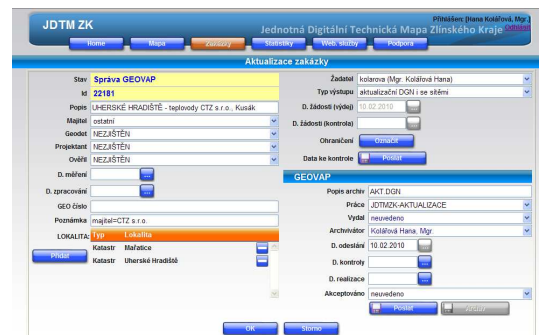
JDTM ZK
Jednotná Digitální Technická Mapa Zlínského Kraje
Přihlášen: [Hana Kolářová, Mgr.]
Odhlásit

Home
Mapa
Zakázky
Statistiky
Web. služby
Podpora

Aktualizace zakázky

Stav Správa GEOVAP
Id 22181
Popis UHERSKÉ HRADIŠTĚ - teplovody CTZ s.r.o., Kusák
Majitel ostatní
Geodet NEZJIŠTĚN
Projektant NEZJIŠTĚN
Ověřil NEZJIŠTĚN
D. měření
D. zpracování
GEO číslo
Poznámka majitel=CTZ s.r.o.
LOKALITA:

| Typ | Lokalita |
|---|---|
| Katastr | Mařatice |
| Katastr | Uherské Hradiště |

Přidat

Žadatel kolarova (Mgr. Kolářová Hana)
Typ výstupu aktualizační DGN i se sítěmi
D. žádosti (výdej) 10.02.2010
D. žádosti (kontrola)
Ohraničení Označit
Data ke kontrole Poslat

GEOVAP
Popis archiv AKT.DGN
Práce JDTMZK-AKTUALIZACE
Vydal neuvedeno
Archivátor Kolářová Hana, Mgr.
D. odeslání 10.02.2010
D. kontroly
D. realizace
Akceptováno neuvedeno
Poslat
Aktualizovat

OK
Storno